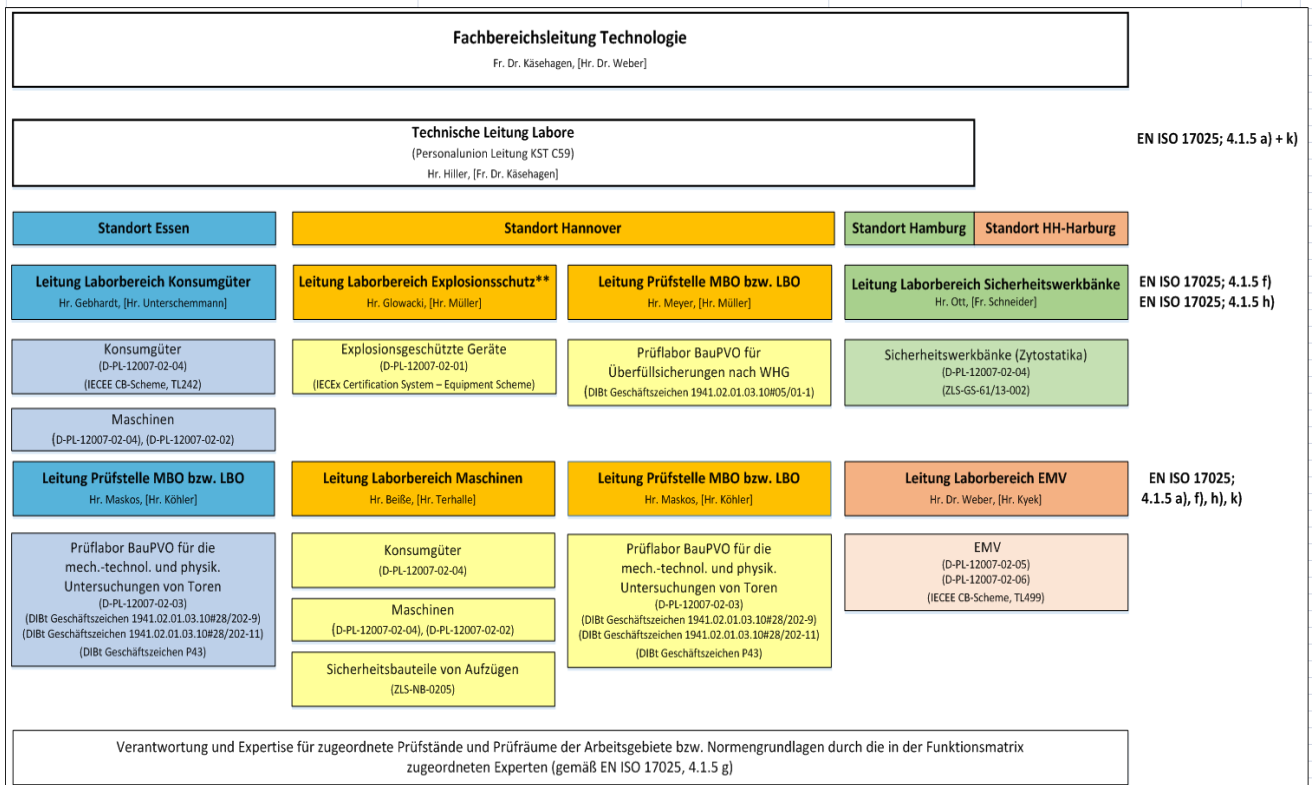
Fachbereichsleitung Technologie
Fr. Dr. Käsehagen, [Hr. Dr. Weber]

Technische Leitung Labore
(Personalunion Leitung KST C59)
Hr. Hiller, [Fr. Dr. Käsehagen]

EN ISO 17025; 4.1.5 a) + k)

Standort Essen

Standort Hannover

Standort Hamburg

Standort HH-Harburg

Leitung Laborbereich Konsumgüter
Hr. Gebhardt, [Hr. Unterschemmann]

Leitung Laborbereich Explosionsschutz**
Hr. Glowacki, [Hr. Müller]

Leitung Prüfstelle MBO bzw. LBO
Hr. Meyer, [Hr. Müller]

Leitung Laborbereich Sicherheitswerkbänke
Hr. Ott, [Fr. Schneider]

EN ISO 17025; 4.1.5 f)
EN ISO 17025; 4.1.5 h)

Konsumgüter
(D-PL-12007-02-04)
(IECEE CB-Scheme, TL242)

Explosionsgeschützte Geräte
(D-PL-12007-02-01)
(IECEx Certification System – Equipment Scheme)

Prüflabor BauPVO für Überfüllsicherungen nach WHG
(DIBt Geschäftszeichen 1941.02.01.03.10#05/01-1)

Sicherheitswerkbänke (Zytostatika)
(D-PL-12007-02-04)
(ZLS-GS-61/13-002)

Maschinen
(D-PL-12007-02-04), (D-PL-12007-02-02)

Leitung Prüfstelle MBO bzw. LBO
Hr. Maskos, [Hr. Köhler]

Leitung Laborbereich Maschinen
Hr. Beiße, [Hr. Terhalle]

Leitung Prüfstelle MBO bzw. LBO
Hr. Maskos, [Hr. Köhler]

Leitung Laborbereich EMV
Hr. Dr. Weber, [Hr. Kyek]

EN ISO 17025;
4.1.5 a), f), h), k)

Prüflabor BauPVO für die mech.-technol. und physik. Untersuchungen von Toren
(D-PL-12007-02-03)
(DIBt Geschäftszeichen 1941.02.01.03.10#28/202-9)
(DIBt Geschäftszeichen 1941.02.01.03.10#28/202-11)
(DIBt Geschäftszeichen P43)

Konsumgüter
(D-PL-12007-02-04)

Maschinen
(D-PL-12007-02-04), (D-PL-12007-02-02)

Sicherheitsbauteile von Aufzügen
(ZLS-NB-0205)

Prüflabor BauPVO für die mech.-technol. und physik. Untersuchungen von Toren
(D-PL-12007-02-03)
(DIBt Geschäftszeichen 1941.02.01.03.10#28/202-9)
(DIBt Geschäftszeichen 1941.02.01.03.10#28/202-11)
(DIBt Geschäftszeichen P43)

EMV
(D-PL-12007-02-05)
(D-PL-12007-02-06)
(IECEE CB-Scheme, TL499)

Verantwortung und Expertise für zugeordnete Prüfstände und Prüfräume der Arbeitsgebiete bzw. Normengrundlagen durch die in der Funktionsmatrix zugeordneten Experten (gemäß EN ISO 17025, 4.1.5 g)